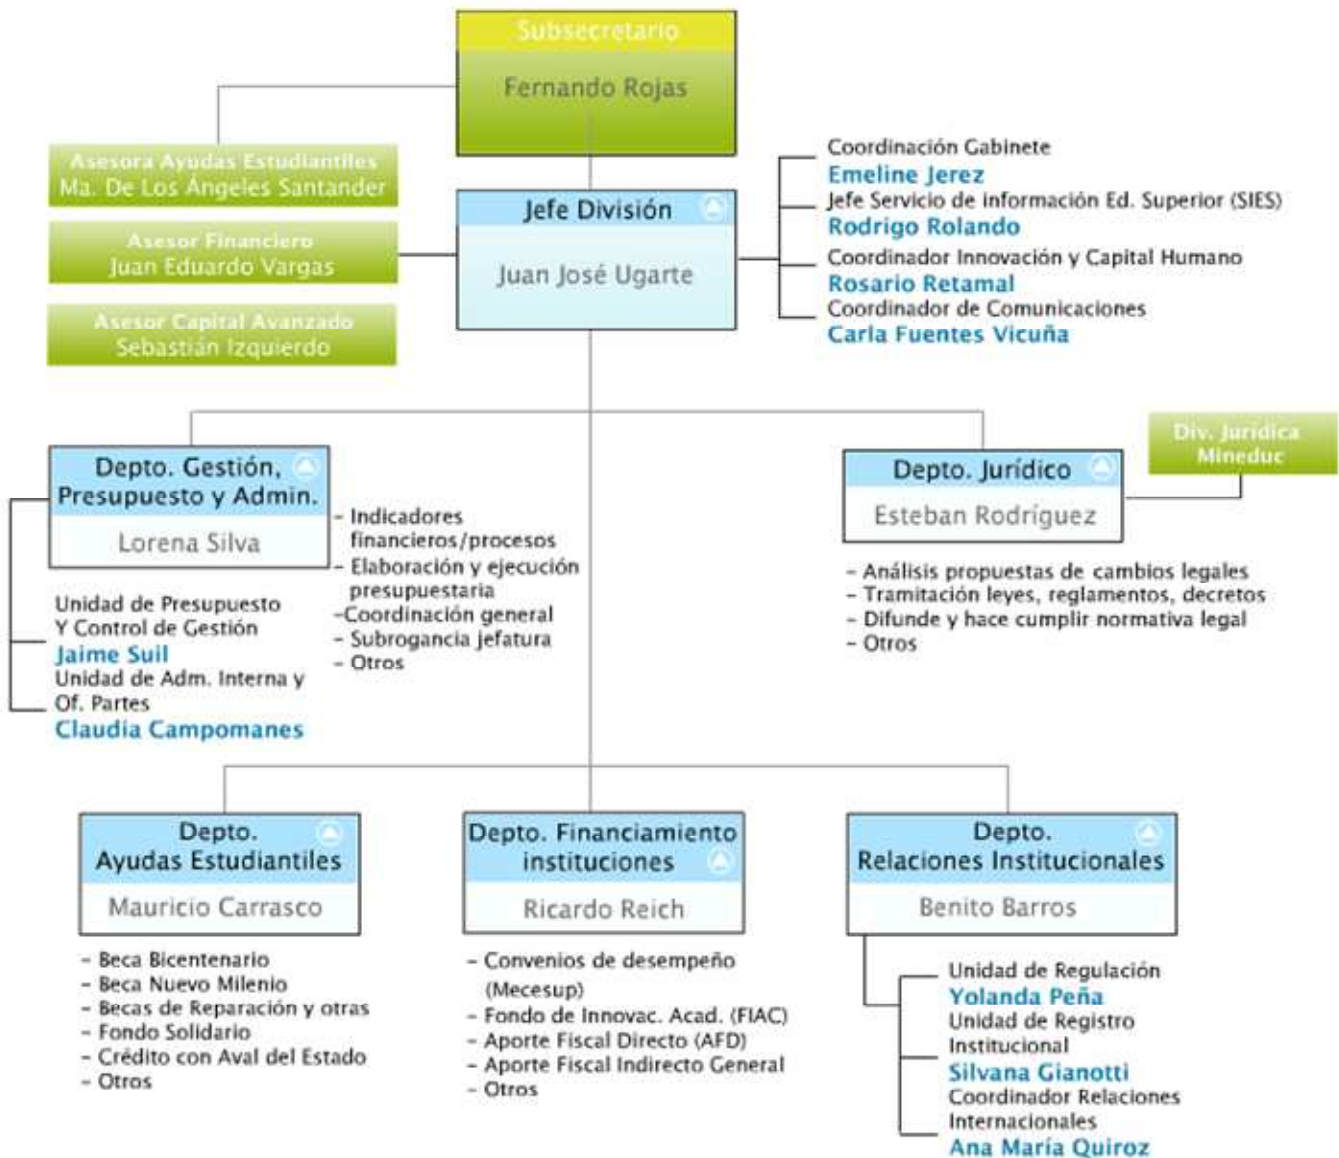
Subsecretario
Fernando Rojas

Asesora Ayudas Estudiantiles
Ma. De Los Ángeles Santander

Asesor Financiero
Juan Eduardo Vargas

Asesor Capital Avanzado
Sebastián Izquierdo

Jefe División
Juan José Ugarte

Coordinación Gabinete
Emeline Jerez
Jefe Servicio de información Ed. Superior (SIES)
Rodrigo Rolando
Coordinador Innovación y Capital Humano
Rosario Retamal
Coordinador de Comunicaciones
Carla Fuentes Vicuña

Depto. Gestión, Presupuesto y Admin.
Lorena Silva

- Indicadores financieros/procesos
- Elaboración y ejecución presupuestaria
-Coordinación general
- Subrogancia jefatura
- Otros

Unidad de Presupuesto Y Control de Gestión
Jaime Suil
Unidad de Adm. Interna y Of. Partes
Claudia Campomanes

Div. Jurídica Mineduc

Depto. Jurídico
Esteban Rodríguez

- Análisis propuestas de cambios legales
- Tramitación leyes, reglamentos, decretos
- Difunde y hace cumplir normativa legal
- Otros

Depto. Ayudas Estudiantiles
Mauricio Carrasco

- Beca Bicentenario
- Beca Nuevo Milenio
- Becas de Reparación y otras
- Fondo Solidario
- Crédito con Aval del Estado
- Otros

Depto. Financiamiento instituciones
Ricardo Reich

- Convenios de desempeño (Mecesup)
- Fondo de Innovac. Acad. (FIAC)
- Aporte Fiscal Directo (AFD)
- Aporte Fiscal Indirecto General
- Otros

Depto. Relaciones Institucionales
Benito Barros

Unidad de Regulación
Yolanda Peña
Unidad de Registro Institucional
Silvana Gianotti
Coordinador Relaciones Internacionales
Ana María Quiroz